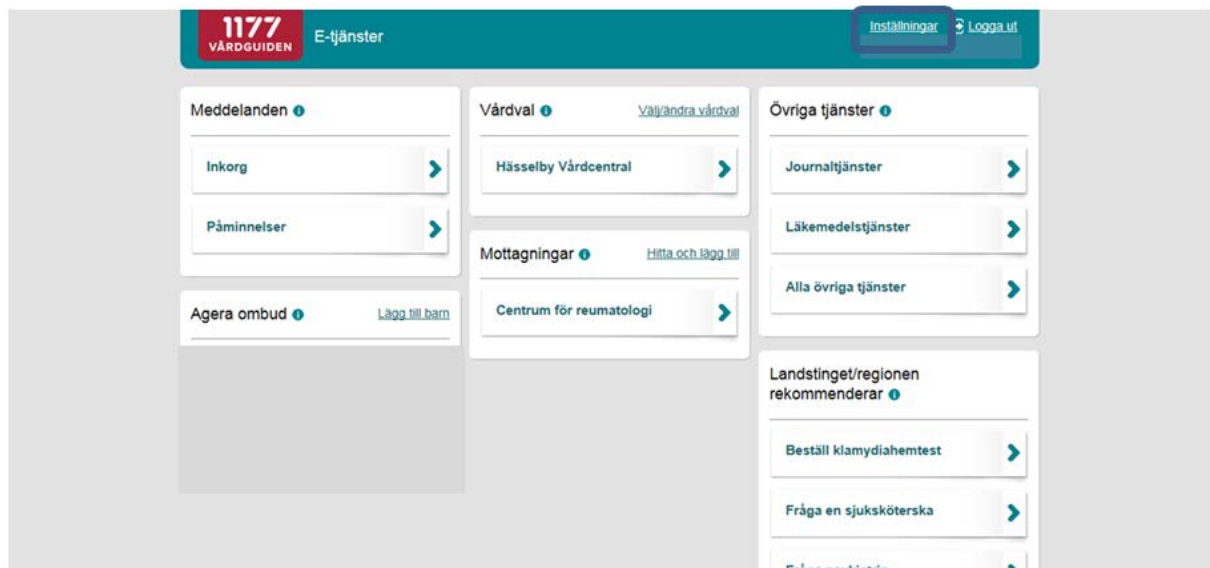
1177 VÅRDGUIDEN E-tjänster

Inställningar Logga ut

Meddelanden

Inkorg

Påminnelser

Agera ombud

Lägg till barn

Vårdval

Välj/ändra vårdval

Hässelby Vårdcentral

Mottagningar

Hitta och lägg till

Centrum för reumatologi

Övriga tjänster

Journaltjänster

Läkemedelstjänster

Alla övriga tjänster

Landstinget/regionen rekommenderar

Beställ klamydiahemtest

Fråga en sjuksköterska

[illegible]